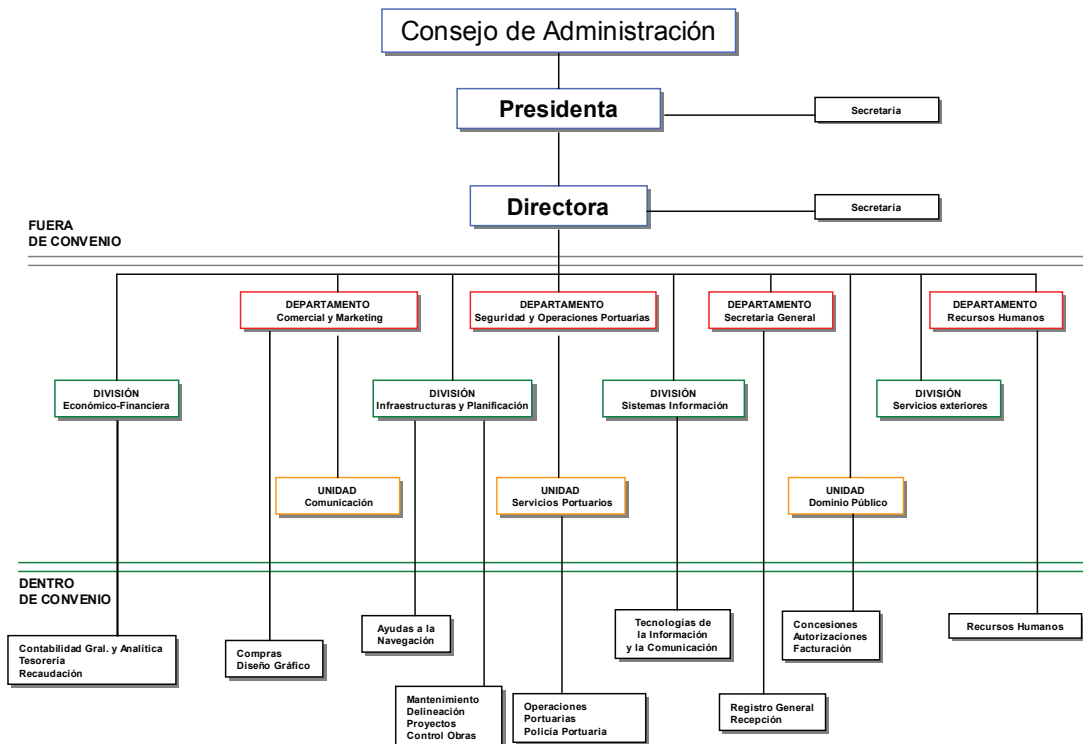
Consejo de Administración

Presidenta

Secretaría

Directora

Secretaría

FUERA
DE CONVENIO

DEPARTAMENTO
Comercial y Marketing

DEPARTAMENTO
Seguridad y Operaciones Portuarias

DEPARTAMENTO
Secretaría General

DEPARTAMENTO
Recursos Humanos

DIVISIÓN
Económico-Financiera

DIVISIÓN
Infraestructuras y Planificación

DIVISIÓN
Sistemas Información

DIVISIÓN
Servicios exteriores

UNIDAD
Comunicación

UNIDAD
Servicios Portuarios

UNIDAD
Dominio Público

DENTRO
DE CONVENIO

Contabilidad Gral. y Analítica
Tesorería
Recaudación

Compras
Diseño Gráfico

Ayudas a la
Navegación

Mantenimiento
Delineación
Proyectos
Control Obras

Operaciones
Portuarias
Policía Portuaria

Tecnologías de
la Información
y la Comunicación

Registro General
Recepción

Concesiones
Autorizaciones
Facturación

Recursos Humanos